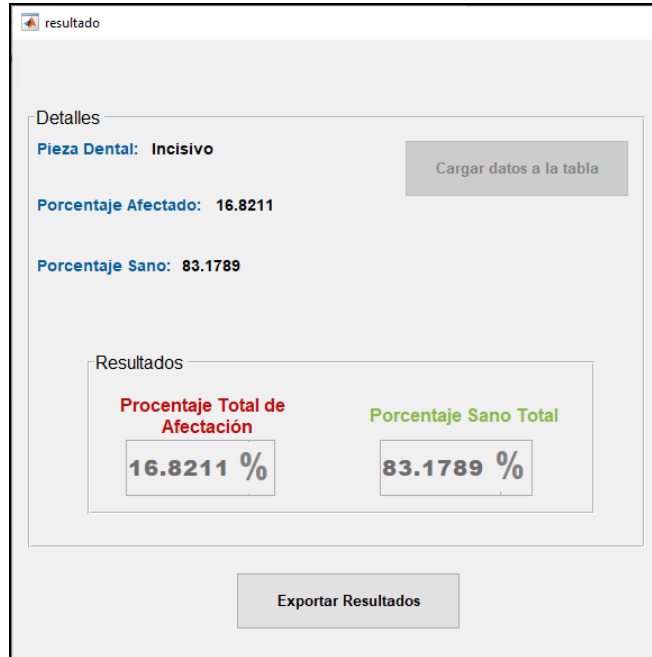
resultado

Detalles

Pieza Dental: Incisivo

Cargar datos a la tabla

Porcentaje Afectado: 16.8211

Porcentaje Sano: 83.1789

Resultados

Procentaje Total de Afectación

16.8211 %

Porcentaje Sano Total

83.1789 %

Exportar Resultados